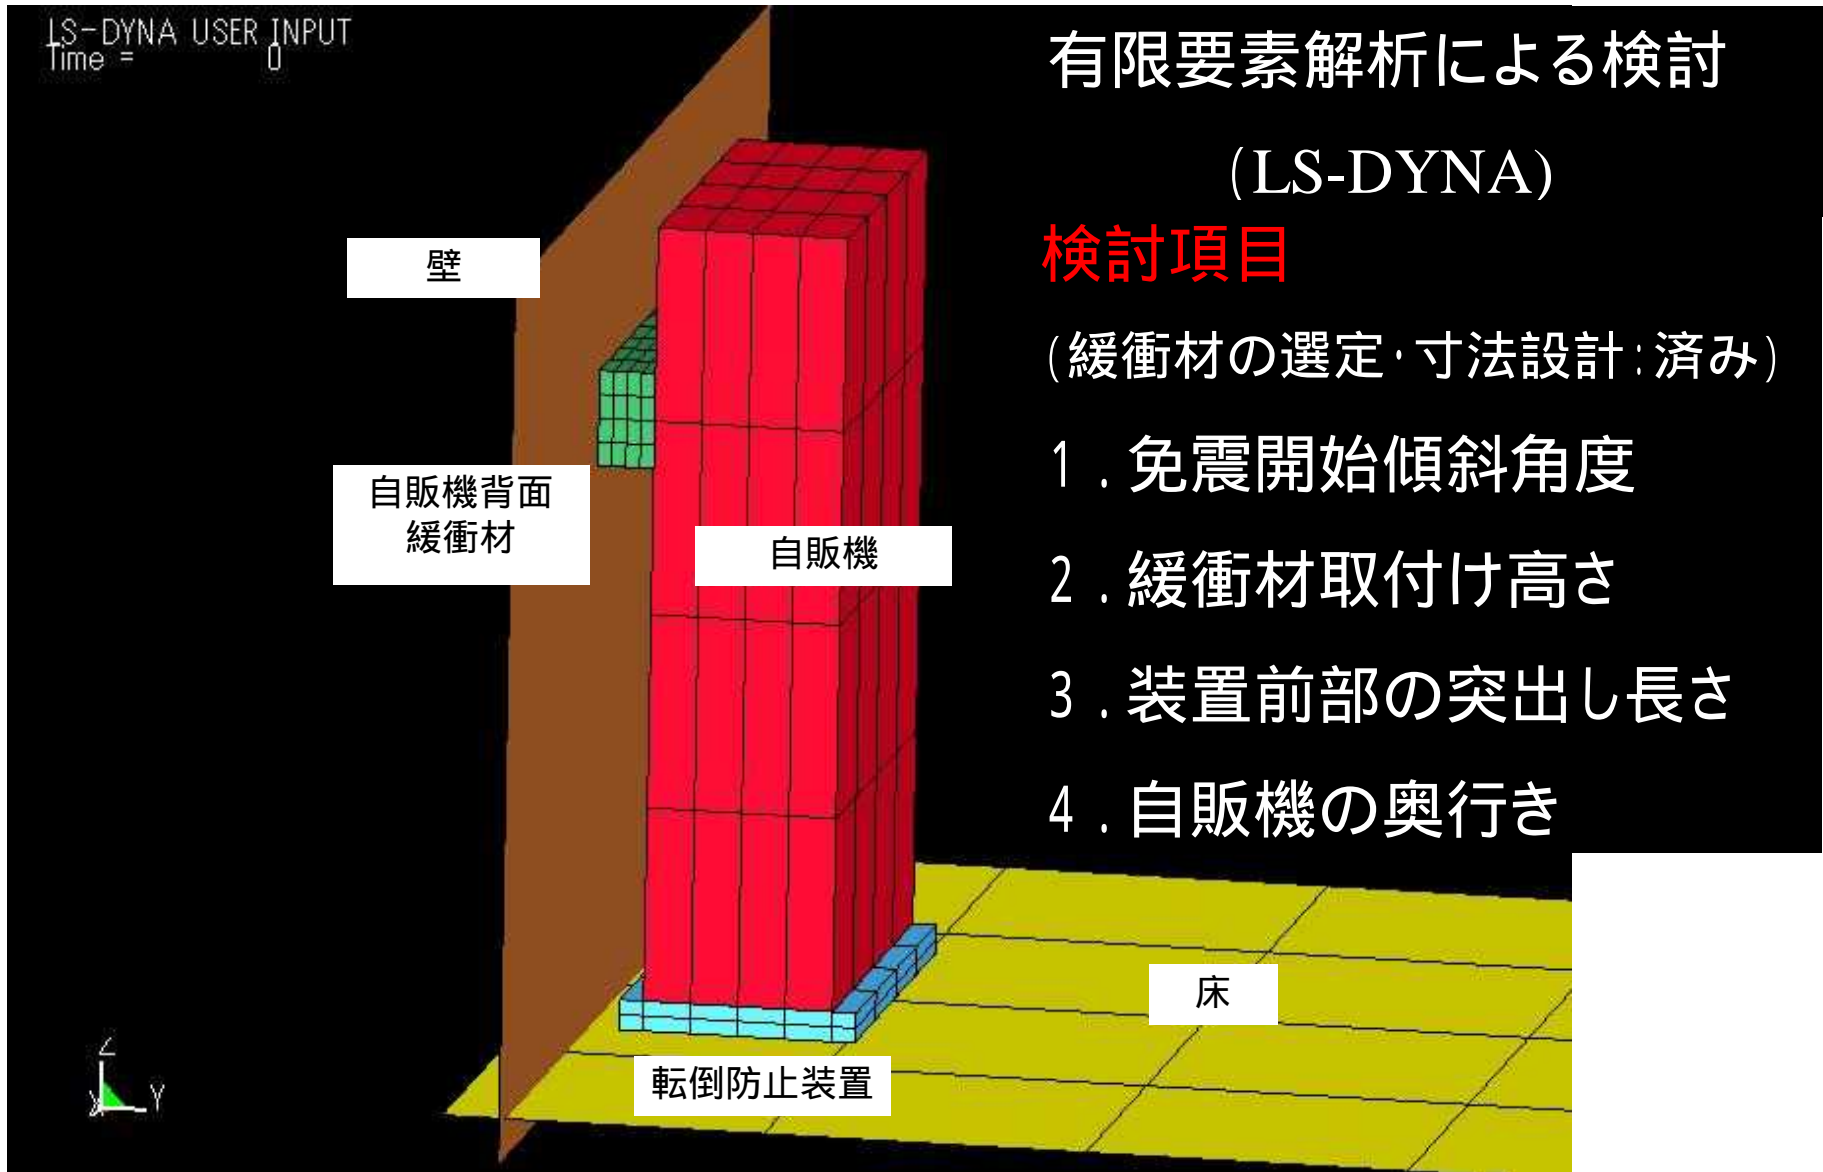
LS-DYNA USER INPUT
Time = 0

有限要素解析による検討
(LS-DYNA)

検討項目

(緩衝材の選定･寸法設計:済み)

1．免震開始傾斜角度

2．緩衝材取付け高さ

3．装置前部の突出し長さ

4．自販機の奥行き

壁

自販機背面緩衝材

自販機

床

転倒防止装置

Z
Y